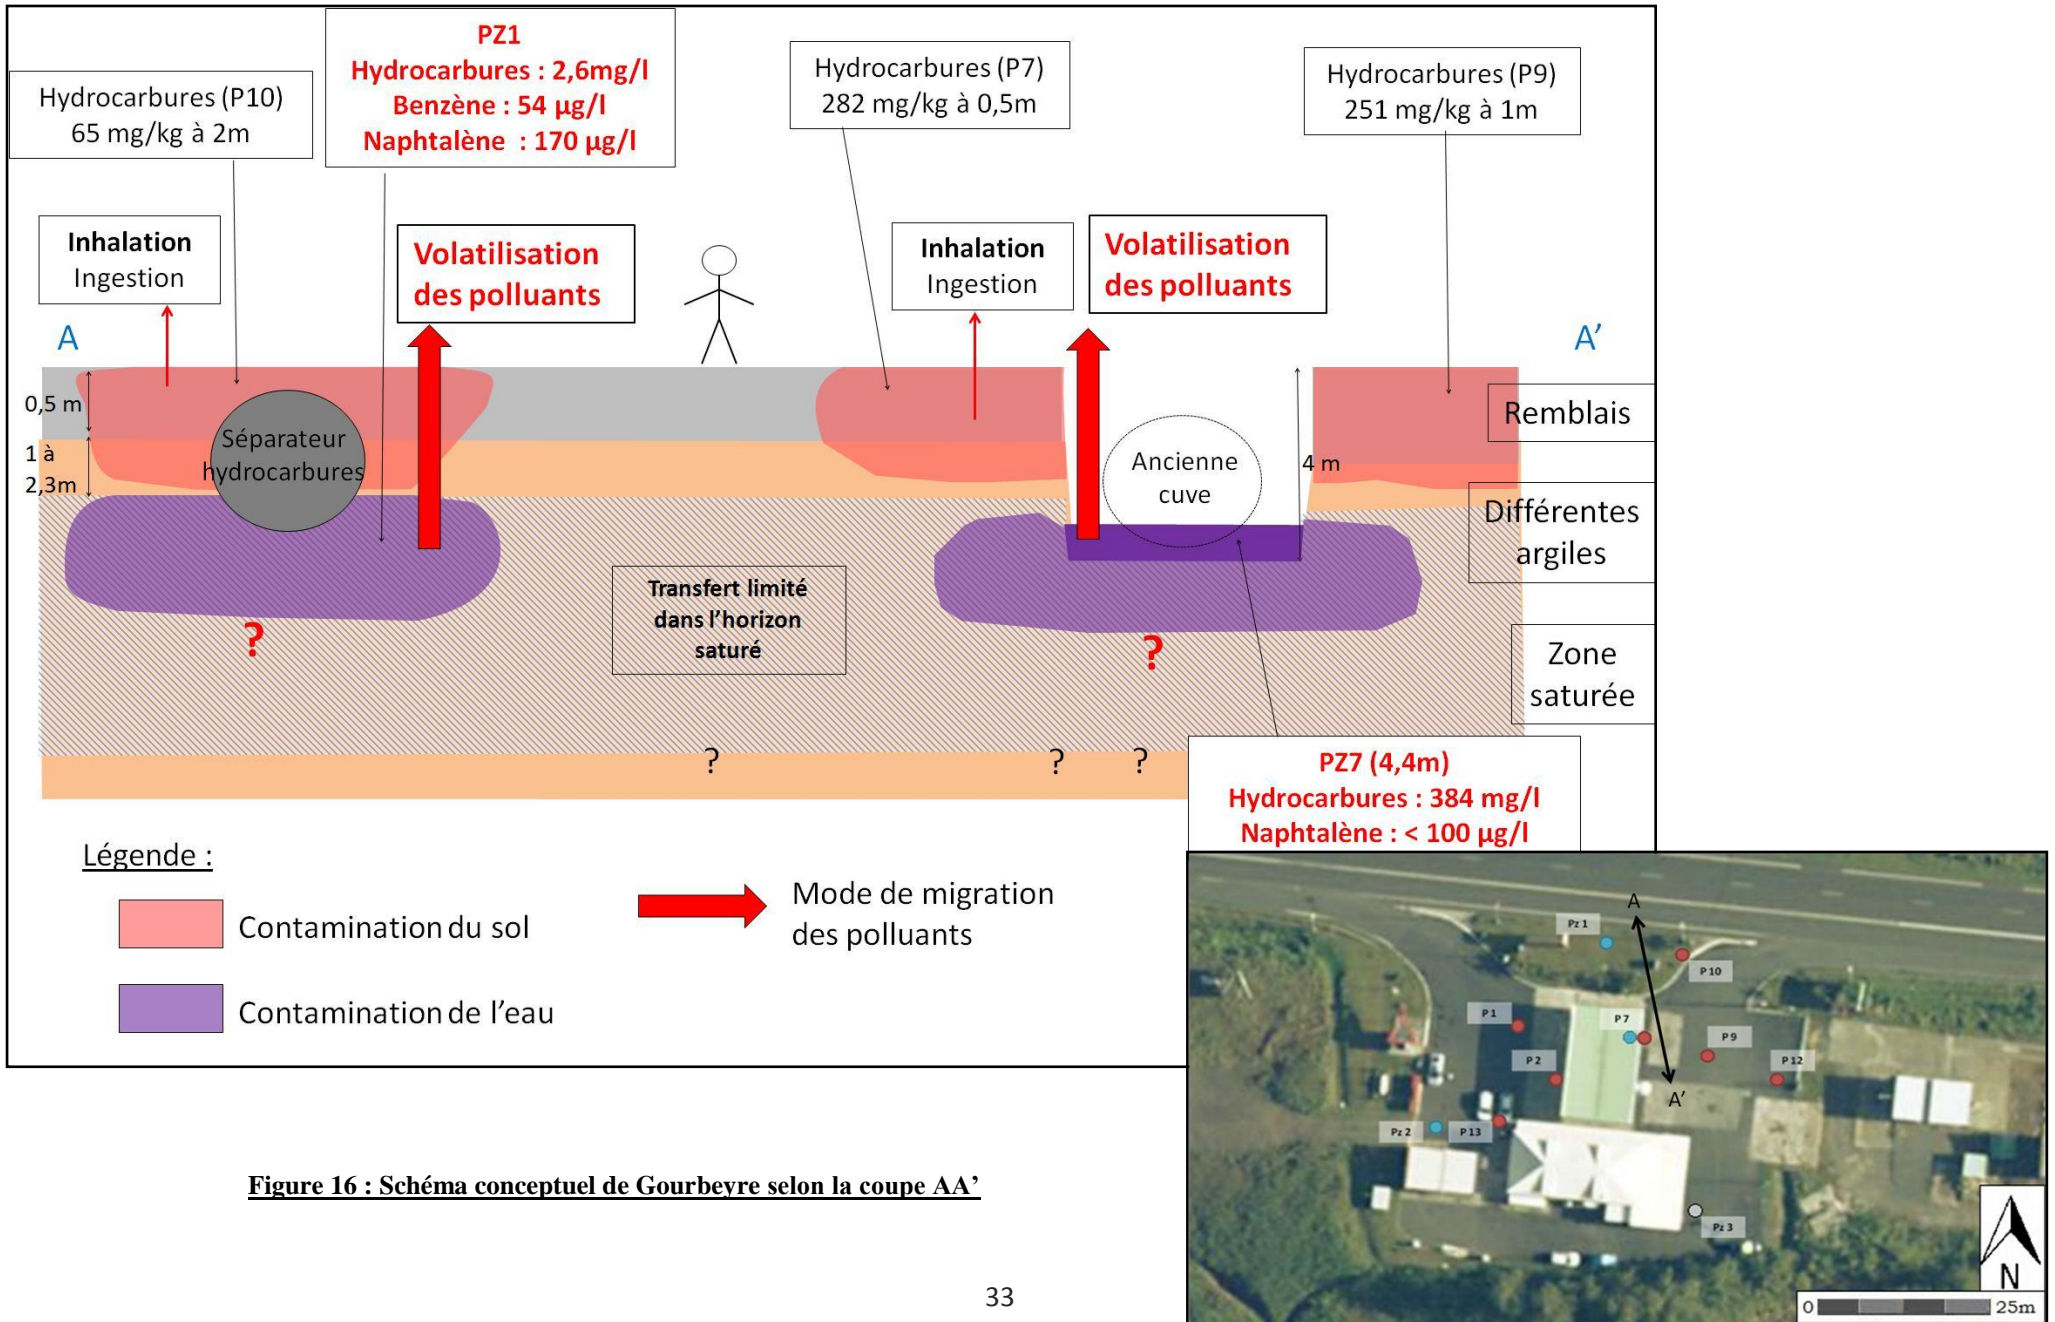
Hydrocarbures (P10)
65 mg/kg à 2m

PZ1
Hydrocarbures : 2,6mg/l
Benzène : 54 µg/l
Naphtalène : 170 µg/l

Hydrocarbures (P7)
282 mg/kg à 0,5m

Hydrocarbures (P9)
251 mg/kg à 1m

Inhalation
Ingestion

Volatilisation des polluants

Inhalation
Ingestion

Volatilisation des polluants

A

A'

0,5 m

1 à 2,3m

Séparateur hydrocarbures

Ancienne cuve

4 m

Remblais

Différentes argiles

Zone saturée

Transfert limité dans l'horizon saturé

?

?

?

?

?

PZ7 (4,4m)
Hydrocarbures : 384 mg/l
Naphtalène : < 100 µg/l

Légende :

Contamination du sol

Contamination de l'eau

Mode de migration des polluants

Figure 16 : Schéma conceptuel de Gourbeyre selon la coupe AA'

33

A
Pz 1
P 10
P 1
P 7
P 9
P 2
P 12
A'
Pz 2
P 13
Pz 3
N
0
25m